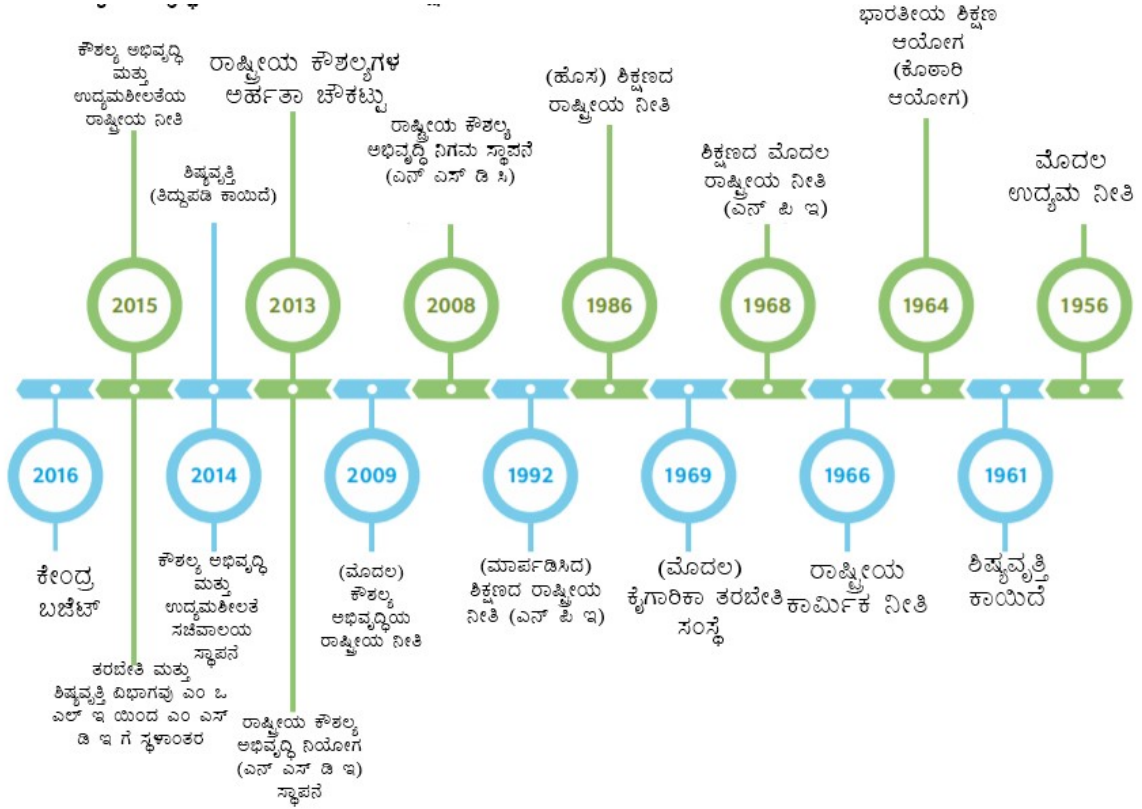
ಕೌಶಲ್ಯ ಅಭಿವೃದ್ಧಿ ಮತ್ತು ಉದ್ಯಮಶೀಲತೆಯ ರಾಷ್ಟ್ರೀಯ ನೀತಿ

2015

ರಾಷ್ಟ್ರೀಯ ಕೌಶಲ್ಯಗಳ ಅರ್ಹತಾ ಚೌಕಟ್ಟು

2013

ಶಿಷ್ಯವೃತ್ತಿ (ತಿದ್ದುಪಡಿ ಕಾಯಿದೆ)

ರಾಷ್ಟ್ರೀಯ ಕೌಶಲ್ಯ ಅಭಿವೃದ್ಧಿ ನಿಗಮ ಸ್ಥಾಪನೆ (ಎನ್ ಎಸ್ ಡಿ ಸಿ)

2008

(ಹೊಸ) ಶಿಕ್ಷಣದ ರಾಷ್ಟ್ರೀಯ ನೀತಿ

1986

ಶಿಕ್ಷಣದ ಮೊದಲ ರಾಷ್ಟ್ರೀಯ ನೀತಿ (ಎನ್ ಪಿ ಇ)

1968

ಭಾರತೀಯ ಶಿಕ್ಷಣ ಆಯೋಗ (ಕೊಠಾರಿ ಆಯೋಗ)

1964

ಮೊದಲ ಉದ್ಯಮ ನೀತಿ

1956

2016

ಕೇಂದ್ರ ಬಜೆಟ್

2014

ಕೌಶಲ್ಯ ಅಭಿವೃದ್ಧಿ ಮತ್ತು ಉದ್ಯಮಶೀಲತೆ ಸಚಿವಾಲಯ ಸ್ಥಾಪನೆ

ತರಬೇತಿ ಮತ್ತು ಶಿಷ್ಯವೃತ್ತಿ ವಿಭಾಗವು ಎಂ ಒ ಎಲ್ ಇ ಯಿಂದ ಎಂ ಎಸ್ ಡಿ ಇ ಗೆ ಸ್ಥಳಾಂತರ

ರಾಷ್ಟ್ರೀಯ ಕೌಶಲ್ಯ ಅಭಿವೃದ್ಧಿ ನಿಯೋಗ (ಎನ್ ಎಸ್ ಡಿ ಇ) ಸ್ಥಾಪನೆ

2009

(ಮೊದಲ) ಕೌಶಲ್ಯ ಅಭಿವೃದ್ಧಿಯ ರಾಷ್ಟ್ರೀಯ ನೀತಿ

1992

(ಮಾರ್ಪಡಿಸಿದ) ಶಿಕ್ಷಣದ ರಾಷ್ಟ್ರೀಯ ನೀತಿ (ಎನ್ ಪಿ ಇ)

1969

(ಮೊದಲ) ಕೈಗಾರಿಕಾ ತರಬೇತಿ ಸಂಸ್ಥೆ

1966

ರಾಷ್ಟ್ರೀಯ ಕಾರ್ಮಿಕ ನೀತಿ

1961

ಶಿಷ್ಯವೃತ್ತಿ ಕಾಯಿದೆ